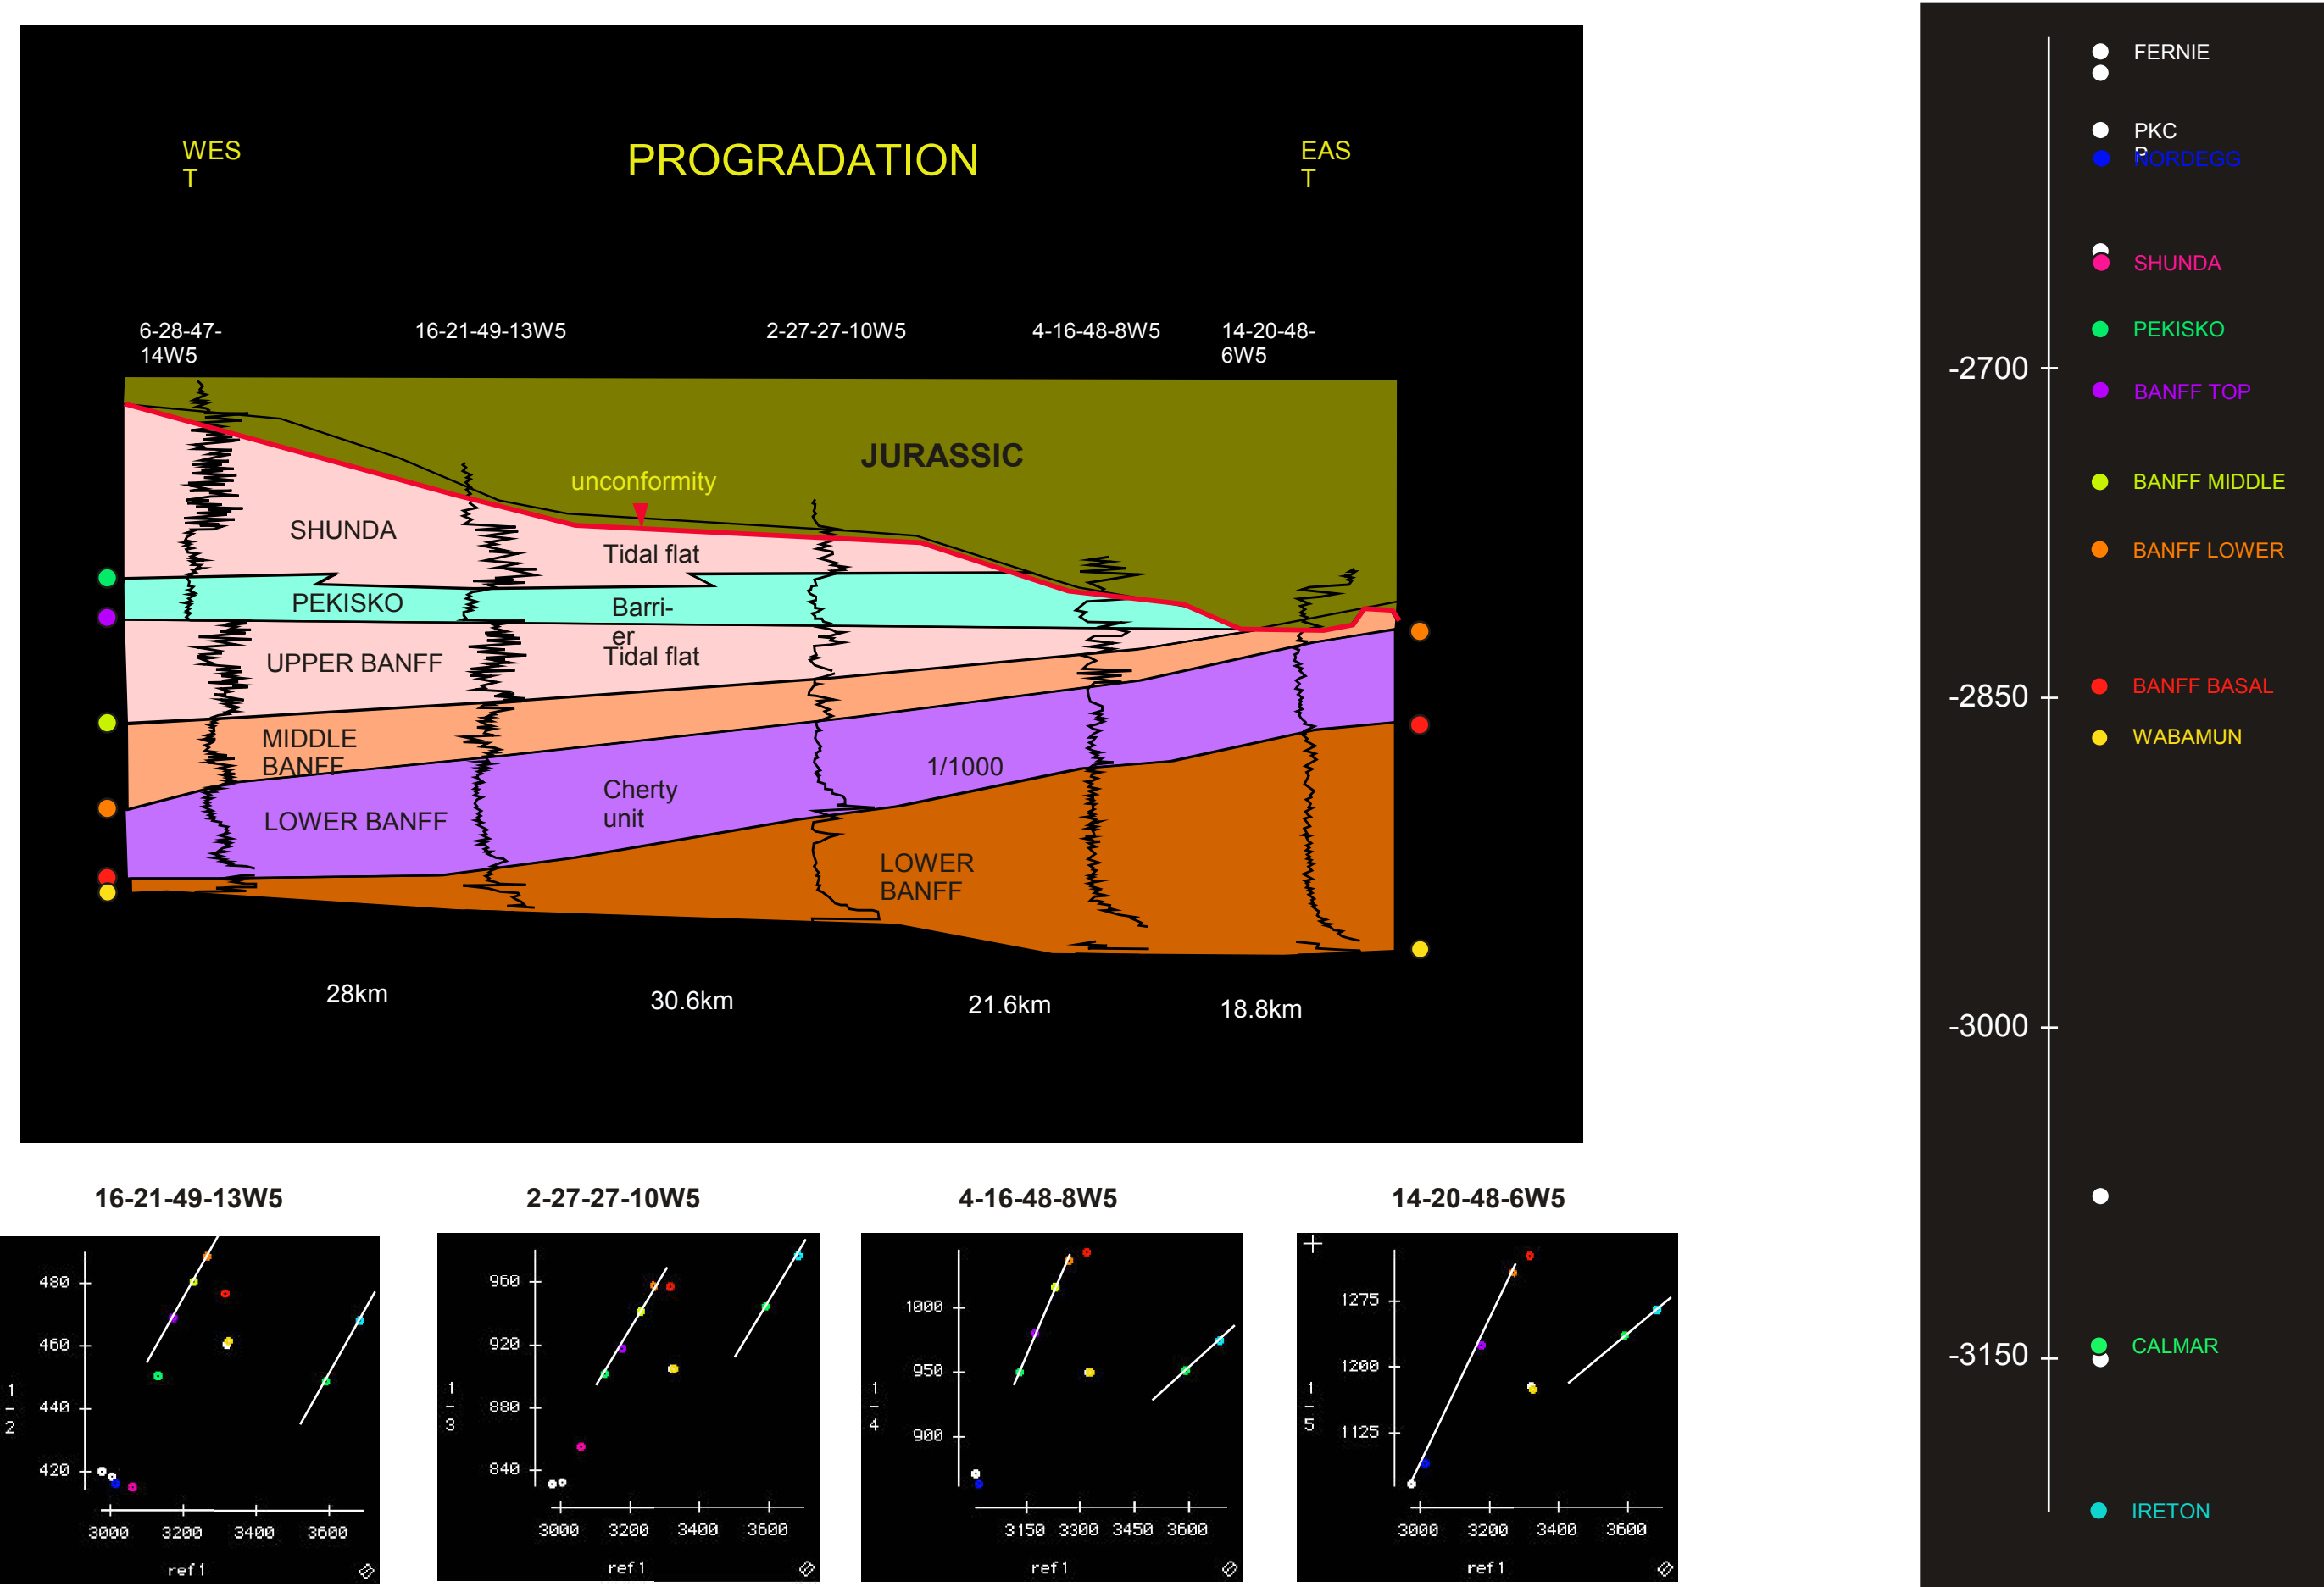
WEST

PROGRADATION

EAST

6-28-47-14W5

16-21-49-13W5

2-27-27-10W5

4-16-48-8W5

14-20-48-6W5

JURASSIC

unconformity

SHUNDA

Tidal flat

PEKISKO

Barri-er

Tidal flat

UPPER BANFF

MIDDLE BANFF

LOWER BANFF

Cherty unit

1/1000

LOWER BANFF

28km

30.6km

21.6km

18.8km

FERNIE

PKC

NORDEGG

SHUNDA

PEKISKO

BANFF TOP

BANFF MIDDLE

BANFF LOWER

BANFF BASAL

WABAMUN

CALMAR

IRETON

-2700

-2850

-3000

-3150

16-21-49-13W5

480
460
440
420
1
2
3000 3200 3400 3600
ref1

2-27-27-10W5

960
920
880
840
1
3
3000 3200 3400 3600
ref1

4-16-48-8W5

1000
950
900
1
4
3150 3300 3450 3600
ref1

14-20-48-6W5

1275
1200
1125
1
5
3000 3200 3400 3600
ref1